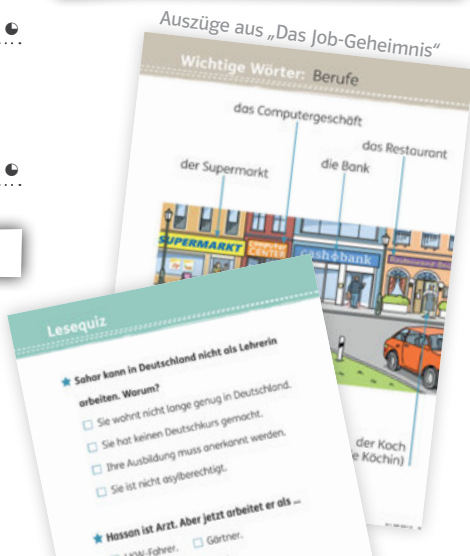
Auszüge aus „Das Job-Geheimnis"

Wichtige Wörter: Berufe

das Computergeschäft

das Restaurant

der Supermarkt

die Bank

SUPERMARKT

Computer CENTER

cash bank

der Koch
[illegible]e Köchin)

Lesequiz

★ Sahar kann in Deutschland nicht als Lehrerin arbeiten. Warum?

☐ Sie wohnt nicht lange genug in Deutschland.

☐ Sie hat keinen Deutschkurs gemacht.

☐ Ihre Ausbildung muss anerkannt werden.

☐ Sie ist nicht asylberechtigt.

★ Hassan ist Arzt. Aber jetzt arbeitet er als ...

☐ LKW-Fahrer. ☐ Gärtner.